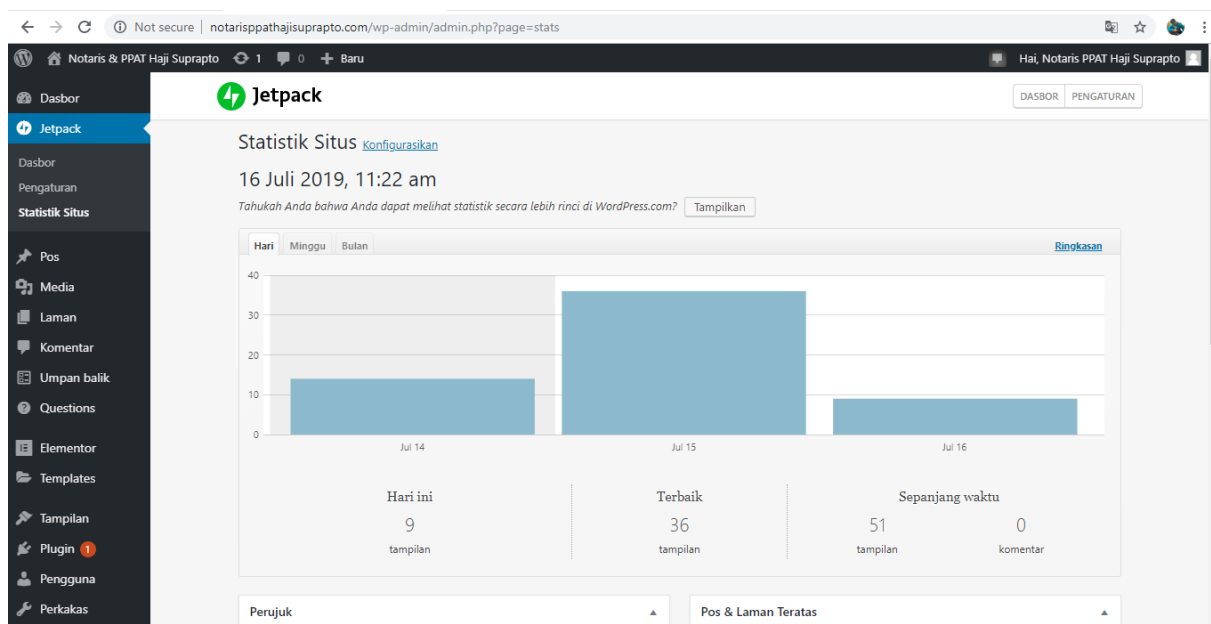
Not secure | notarisppathajisuprapto.com/wp-admin/admin.php?page=stats

Notaris & PPAT Haji Suprapto 1 0 + Baru

Hai, Notaris PPAT Haji Suprapto

Dasbor
Jetpack
Dasbor
Pengaturan
Statistik Situs
Pos
Media
Laman
Komentar
Umpan balik
Questions
Elementor
Templates
Tampilan
Plugin 1
Pengguna
Perkakas

Jetpack

DASBOR PENGATURAN

Statistik Situs Konfigurasikan

16 Juli 2019, 11:22 am

Tahukah Anda bahwa Anda dapat melihat statistik secara lebih rinci di WordPress.com? Tampilkan

Hari Minggu Bulan

Ringkasan

40
30
20
10
0

Jul 14
Jul 15
Jul 16

Hari ini
9
tampilan

Terbaik
36
tampilan

Sepanjang waktu
51
tampilan
0
komentar

Perujuk

Pos & Laman Teratas